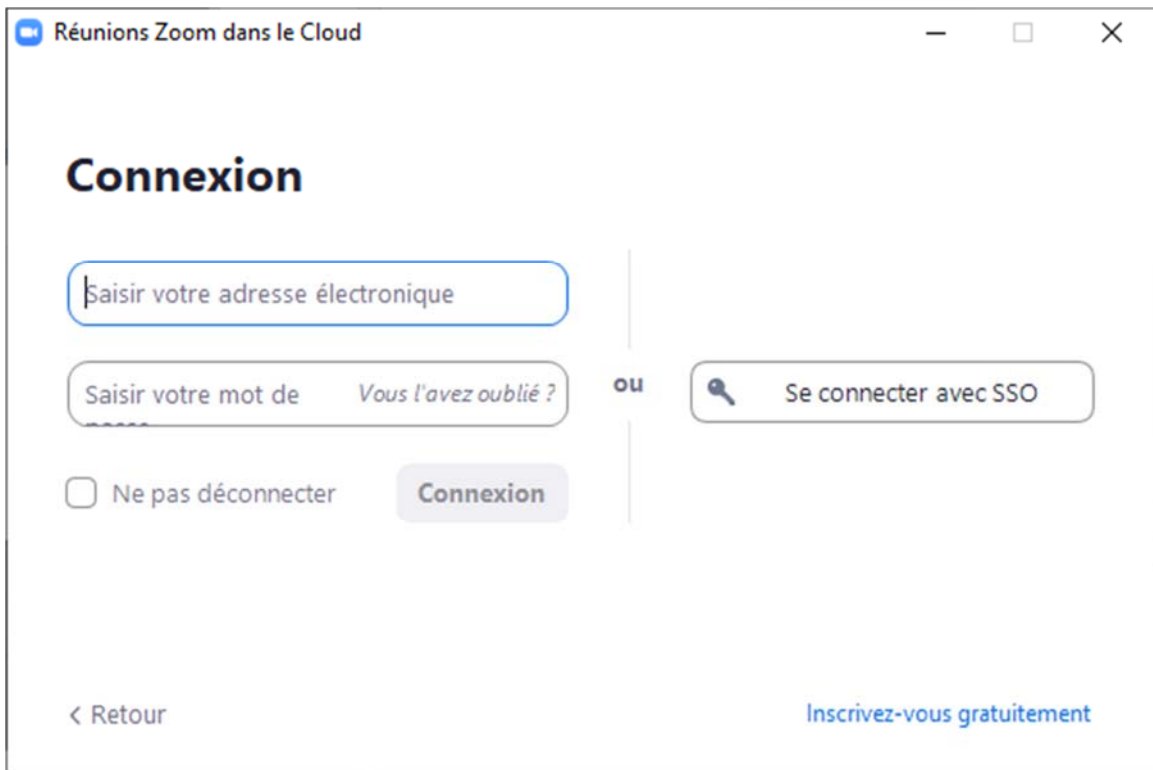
Réunions Zoom dans le Cloud

Connexion

Saisir votre adresse électronique

Saisir votre mot de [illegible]

Vous l'avez oublié ?

ou

Se connecter avec SSO

Ne pas déconnecter

Connexion

< Retour

Inscrivez-vous gratuitement